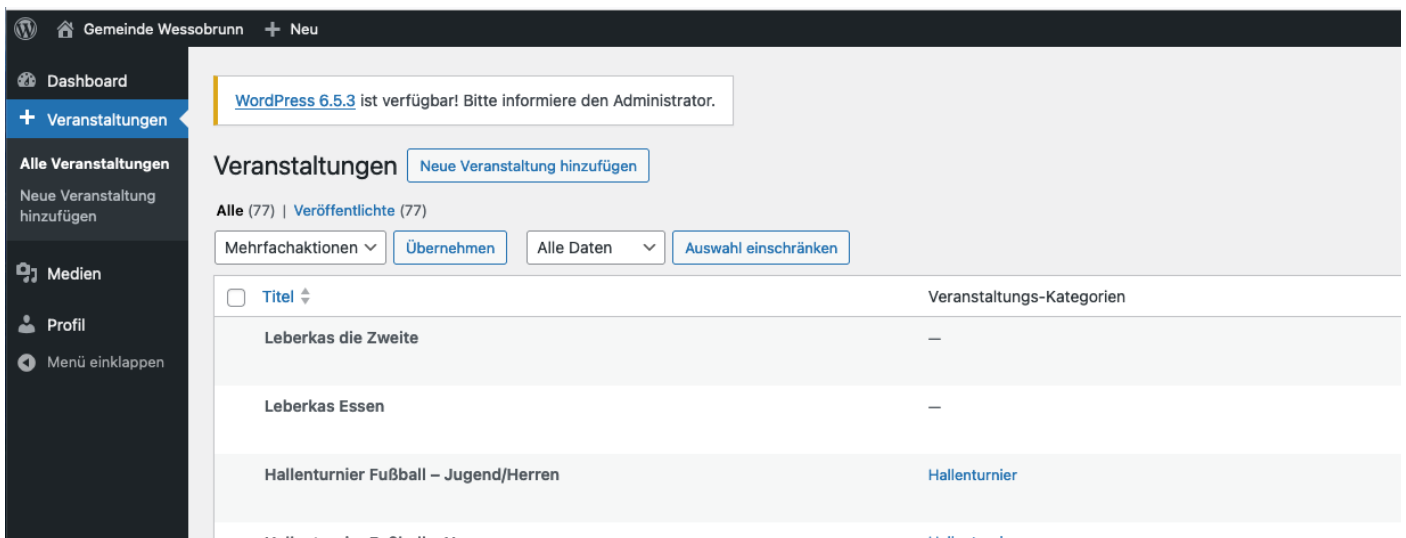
Gemeinde Wessobrunn + Neu

Dashboard
Veranstaltungen
Alle Veranstaltungen
Neue Veranstaltung hinzufügen
Medien
Profil
Menü einklappen

WordPress 6.5.3 ist verfügbar! Bitte informiere den Administrator.

Veranstaltungen Neue Veranstaltung hinzufügen

Alle (77) | Veröffentlichte (77)

Mehrfachaktionen Übernehmen Alle Daten Auswahl einschränken

| Titel | Veranstaltungs-Kategorien |
|---|---|
| Leberkas die Zweite | — |
| Leberkas Essen | — |
| Hallenturnier Fußball – Jugend/Herren | Hallenturnier |
| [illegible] | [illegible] |